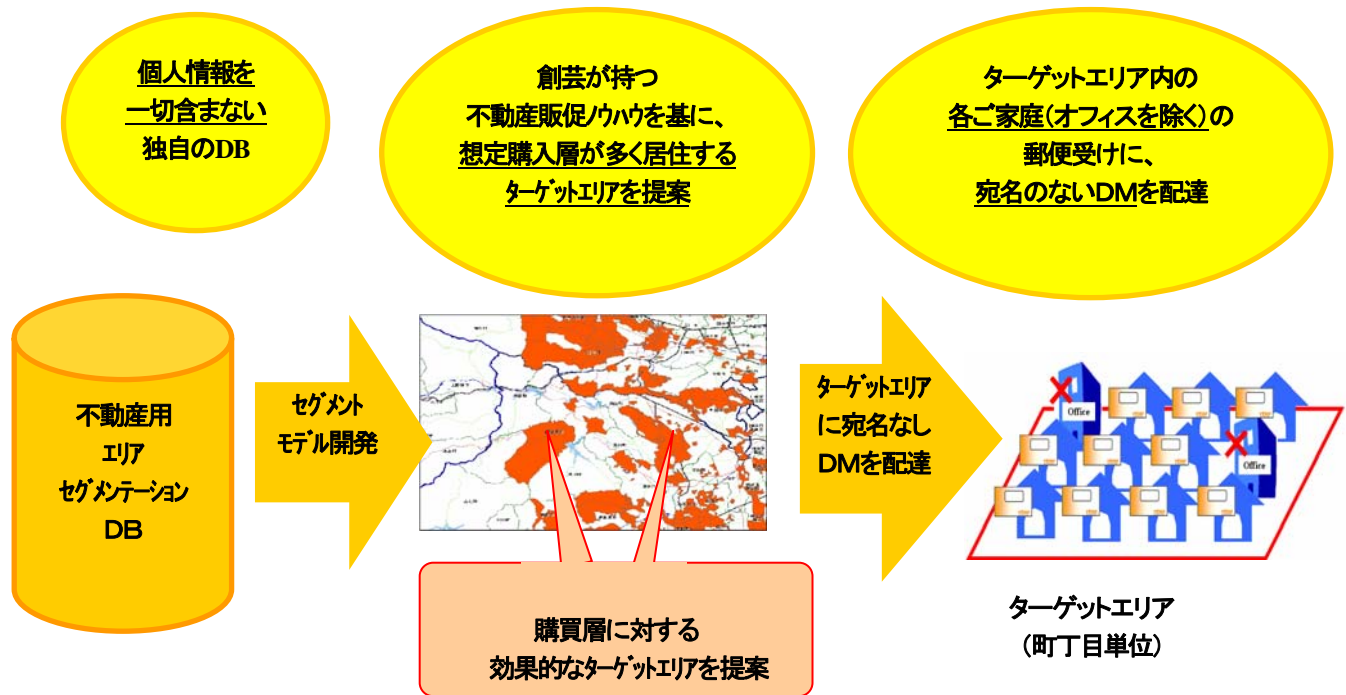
個人情報を
一切含まない
独自のDB

創芸が持つ
不動産販促ノウハウを基に、
想定購入層が多く居住する
ターゲットエリアを提案

ターゲットエリア内の
各ご家庭（オフィスを除く）の
郵便受けに、
宛名のないDMを配達

不動産用
エリア
セグメンテーション
DB

セグメント
モデル開発

ターゲットエリア
に宛名なし
DMを配達

Office

Office

購買層に対する
効果的なターゲットエリアを提案

ターゲットエリア
（町丁目単位）